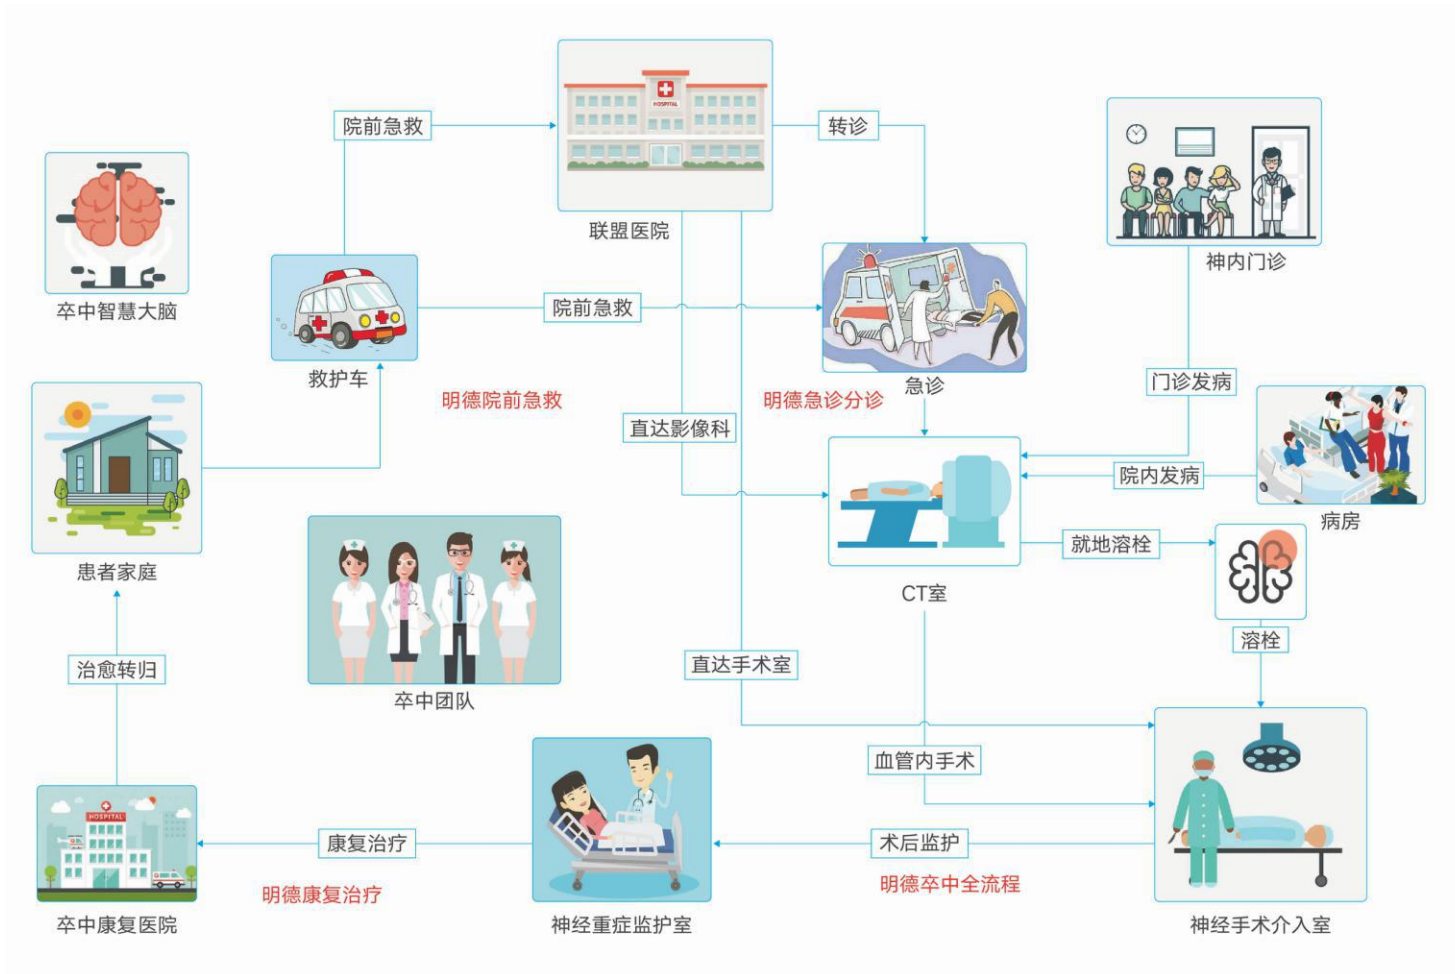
院前急救

HOSPITAL

联盟医院

转诊

卒中智慧大脑

神内门诊

救护车

院前急救

急诊

明德院前急救

明德急诊分诊

门诊发病

直达影像科

患者家庭

院内发病

病房

就地溶栓

CT室

卒中团队

溶栓

治愈转归

直达手术室

血管内手术

HOSPITAL

康复治疗

术后监护

明德康复治疗

明德卒中全流程

卒中康复医院

神经重症监护室

神经手术介入室